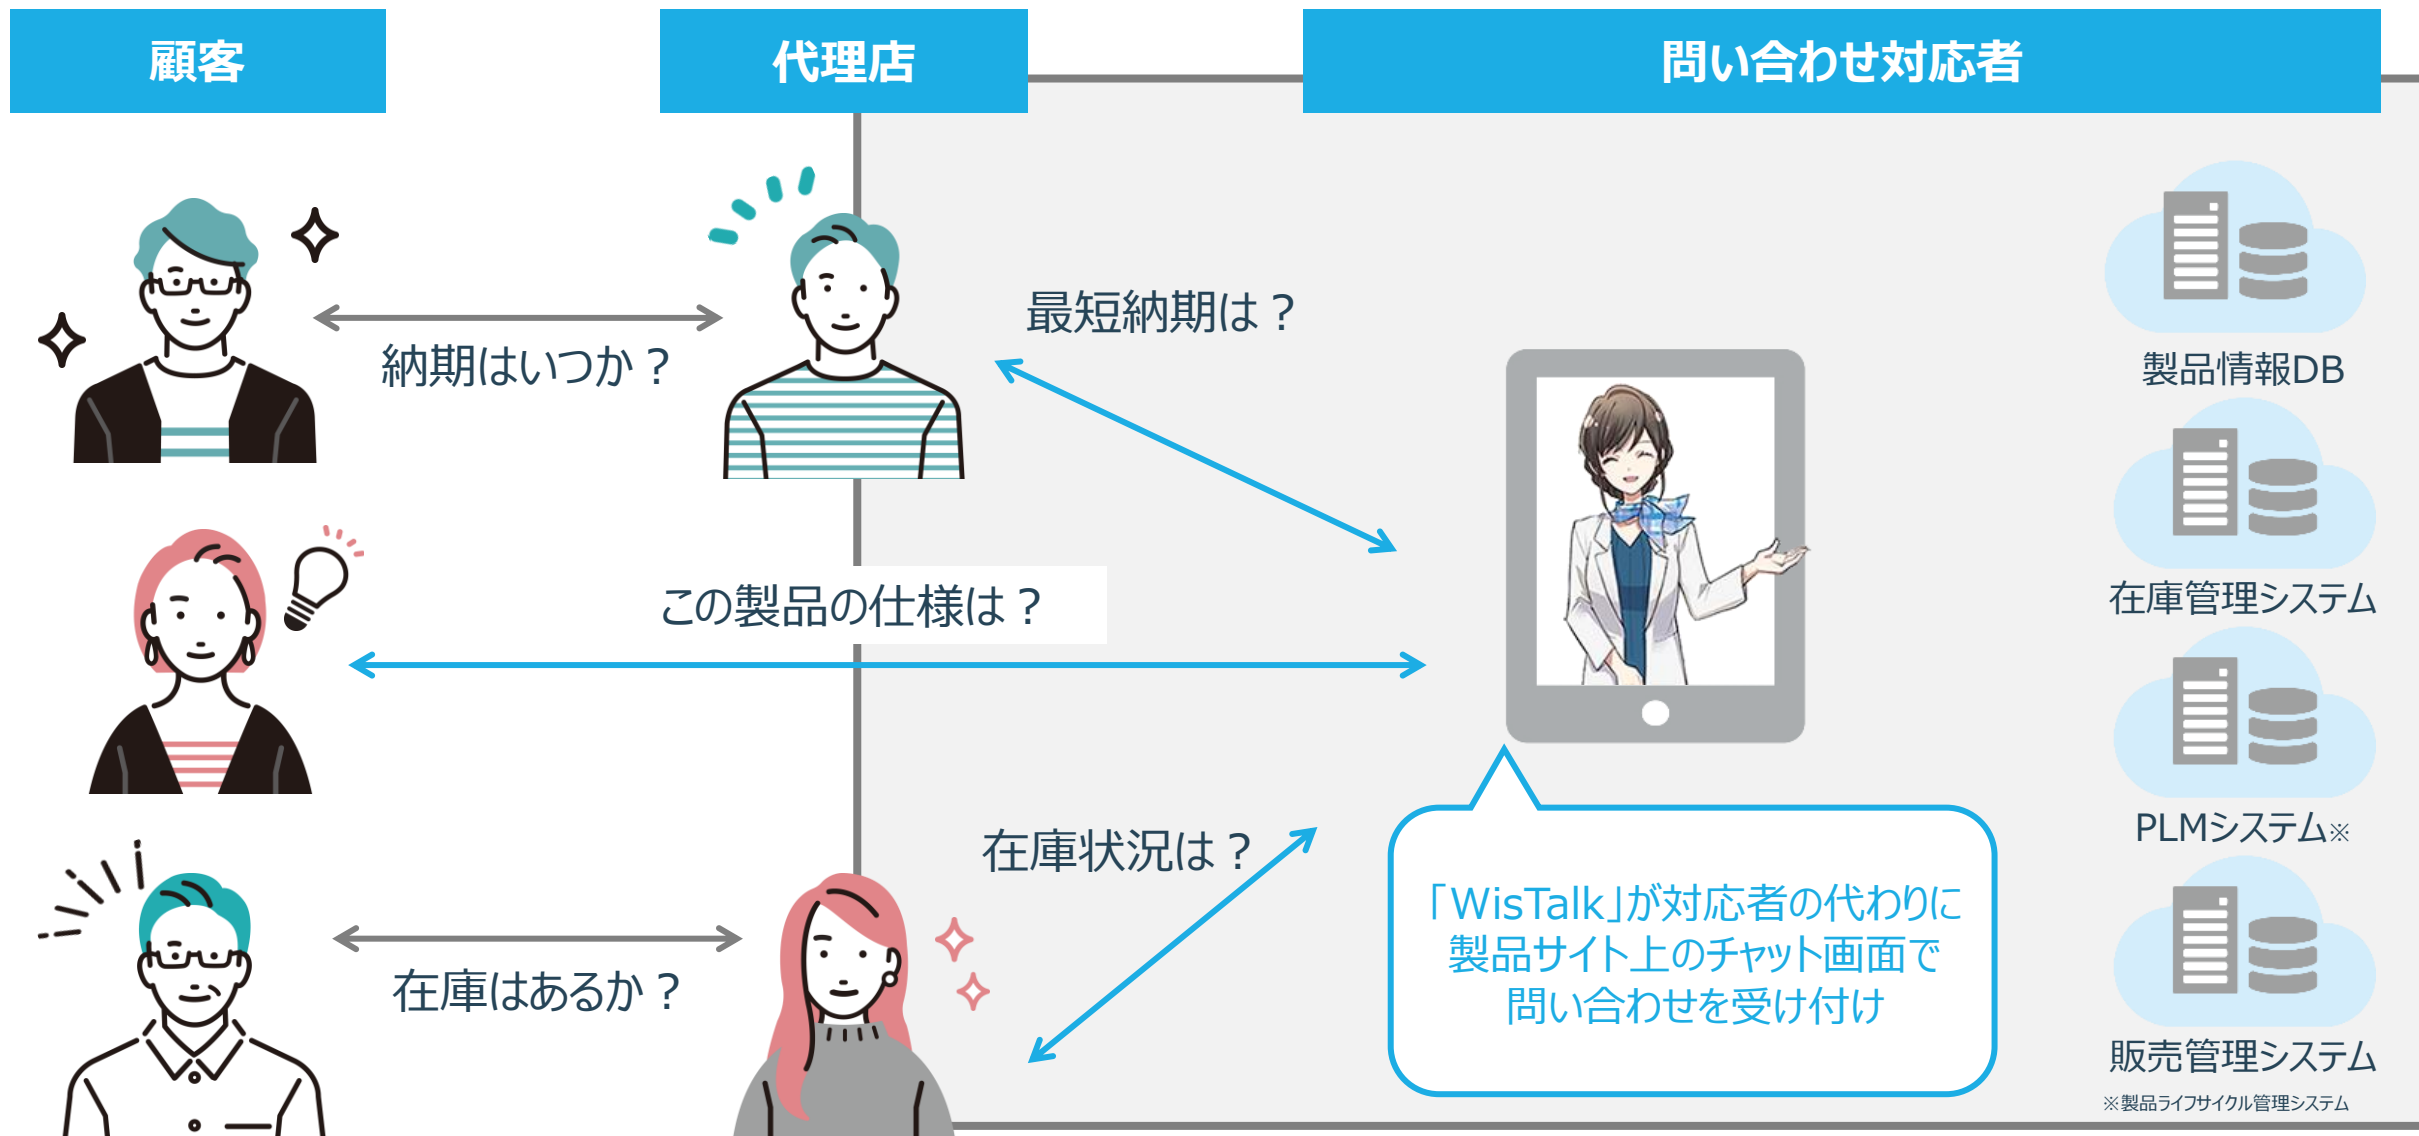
顧客

代理店

問い合わせ対応者

納期はいつか？

最短納期は？

製品情報DB

この製品の仕様は？

在庫管理システム

PLMシステム※

在庫状況は？

「WisTalk」が対応者の代わりに製品サイト上のチャット画面で問い合わせを受け付け

在庫はあるか？

販売管理システム

※製品ライフサイクル管理システム